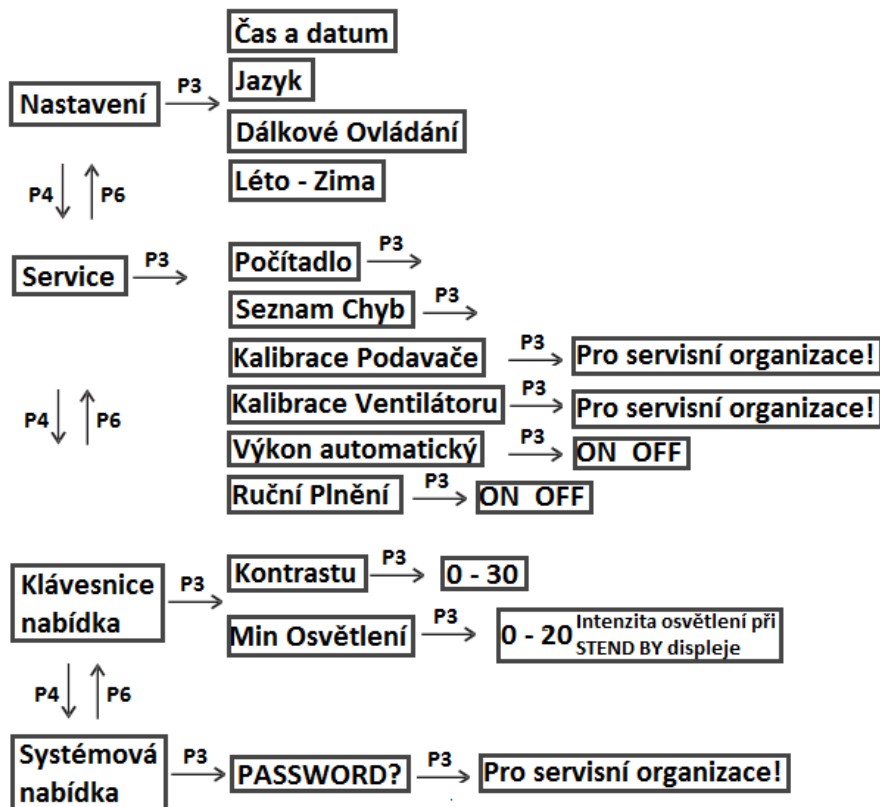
Nastavení
P3
Čas a datum
Jazyk
Dálkové Ovládání
Léto - Zima

P4
P6

Service
P3
Počítadlo
P3
Seznam Chyb
P3
Kalibrace Podavače
P3
Pro servisní organizace!
Kalibrace Ventilátoru
P3
Pro servisní organizace!
Výkon automatický
P3
ON OFF
Ruční Plnění
P3
ON OFF

P4
P6

Klávesnice nabídka
P3
Kontrastu
P3
0 - 30
Min Osvětlení
P3
0 - 20 Intenzita osvětlení při STEND BY displeje

P4
P6

Systémová nabídka
P3
PASSWORD?
P3
Pro servisní organizace!